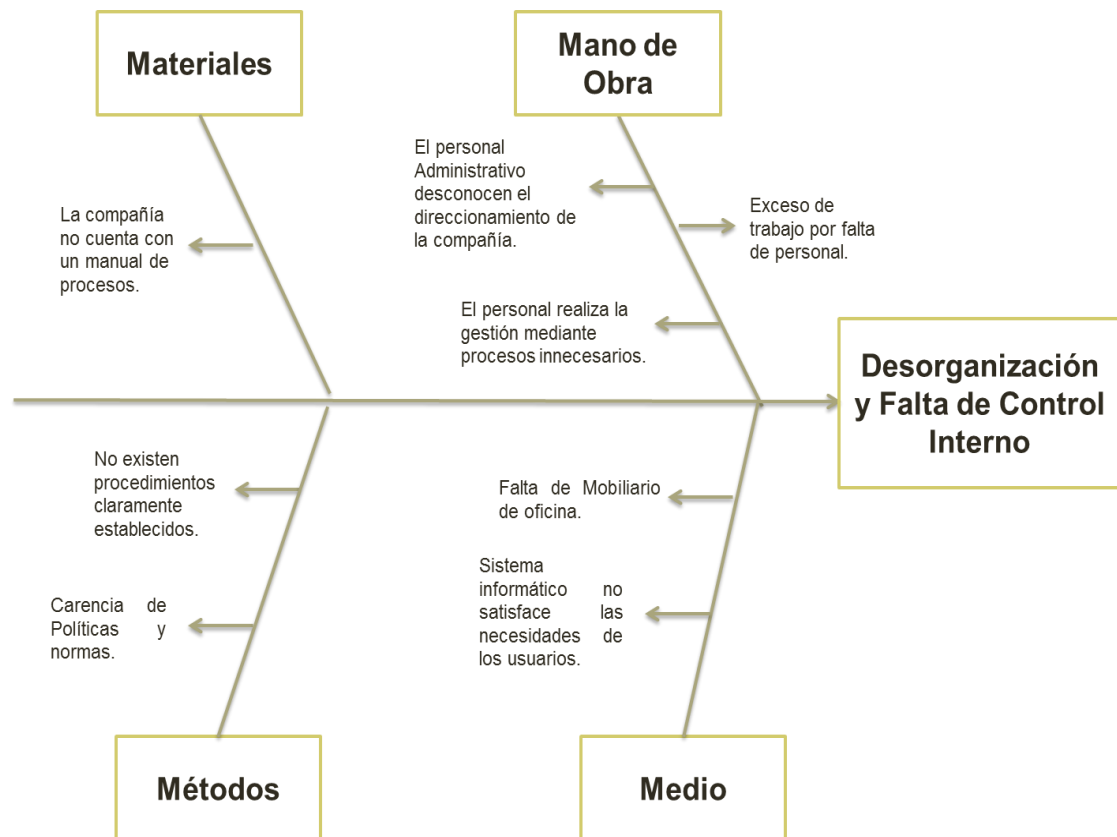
Materiales

Mano de Obra

La compañía no cuenta con un manual de procesos.

El personal Administrativo desconocen el direccionamiento de la compañía.

Exceso de trabajo por falta de personal.

El personal realiza la gestión mediante procesos innecesarios.

Desorganización y Falta de Control Interno

No existen procedimientos claramente establecidos.

Carencia de Políticas y normas.

Falta de Mobiliario de oficina.

Sistema informático no satisface las necesidades de los usuarios.

Métodos

Medio